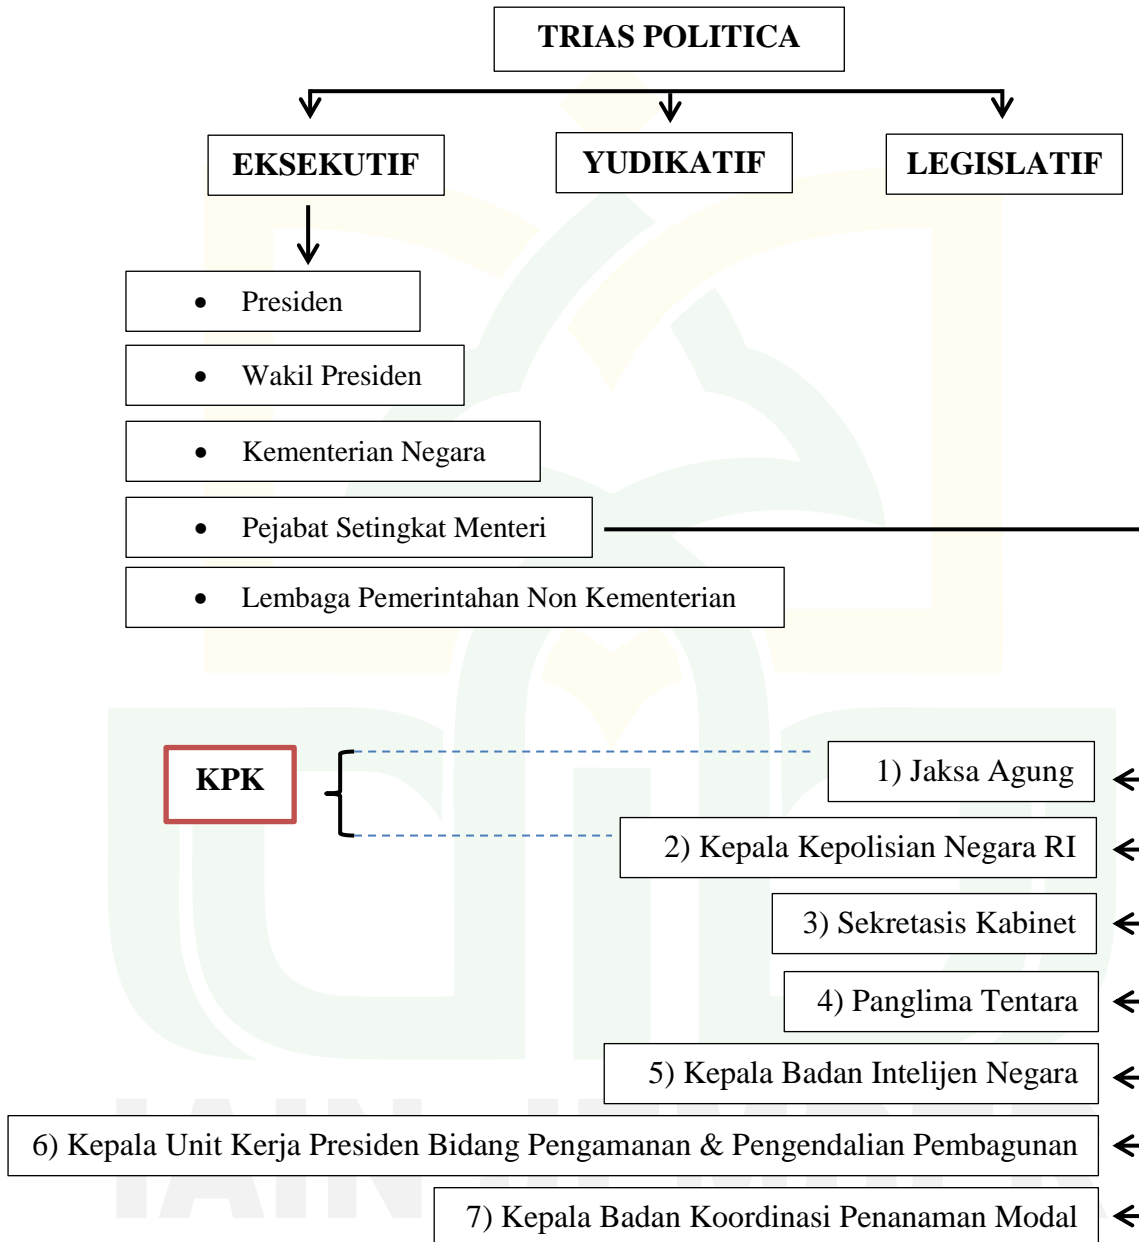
TRIAS POLITICA

EKSEKUTIF

YUDIKATIF

LEGISLATIF

- Presiden
- Wakil Presiden
- Kementerian Negara
- Pejabat Setingkat Menteri
- Lembaga Pemerintahan Non Kementerian

KPK

1) Jaksa Agung

2) Kepala Kepolisian Negara RI

3) Sekretasis Kabinet

4) Panglima Tentara

5) Kepala Badan Intelijen Negara

6) Kepala Unit Kerja Presiden Bidang Pengamanan & Pengendalian Pembagunan

7) Kepala Badan Koordinasi Penanaman Modal